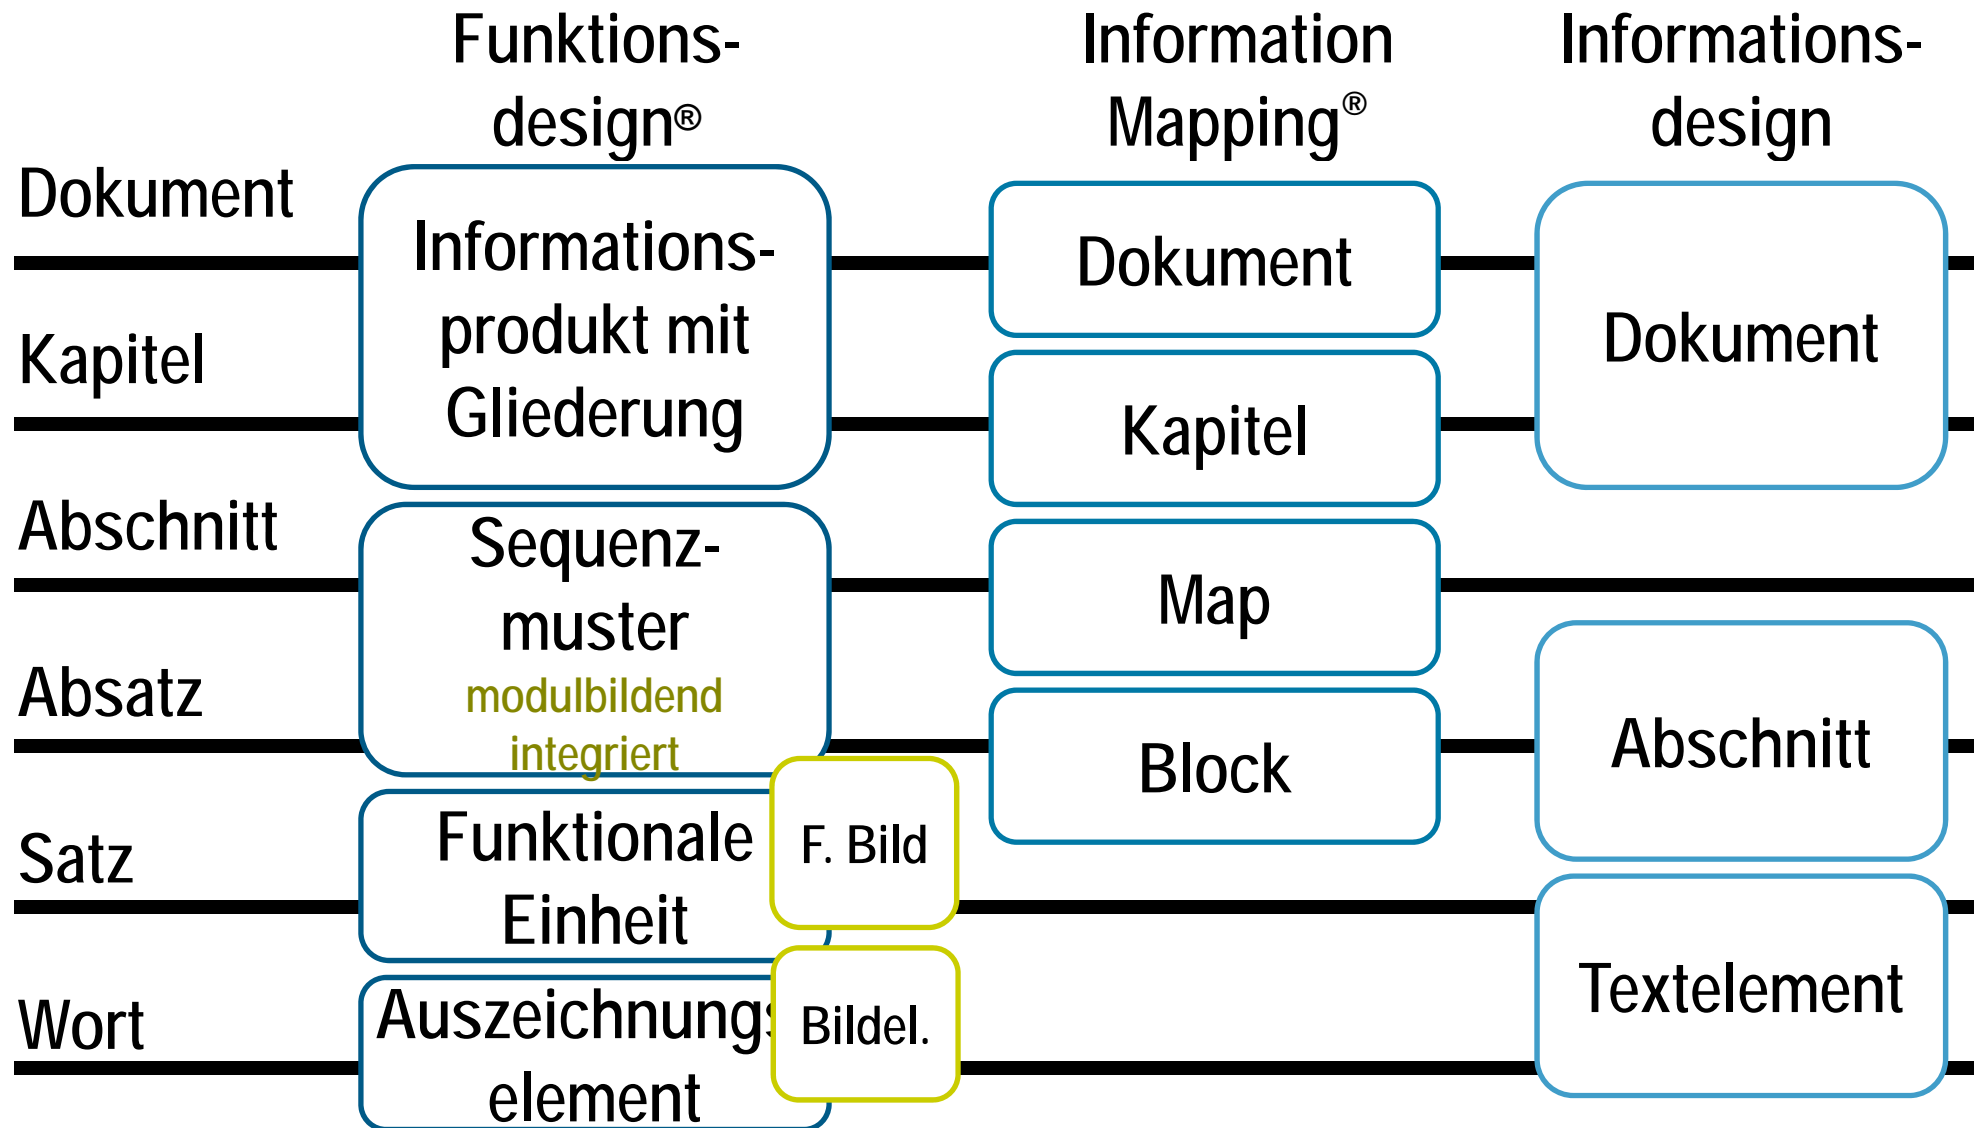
Funktionsdesign®

Information Mapping®

Informationsdesign

Dokument

Kapitel

Abschnitt

Absatz

Satz

Wort

Informationsprodukt mit Gliederung

Sequenzmuster
modulbildend
integriert

Funktionale Einheit

F. Bild

Auszeichnungs element

Bildel.

Dokument

Kapitel

Map

Block

Dokument

Abschnitt

Textelement